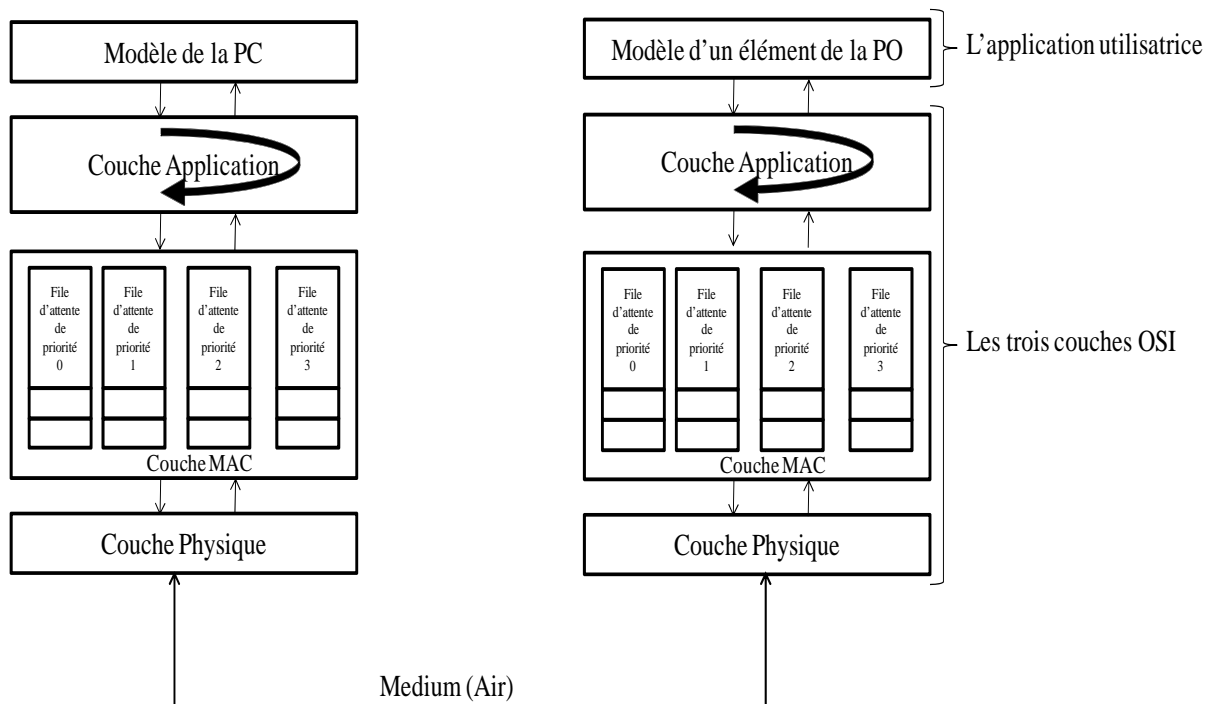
Modèle de la PC

Couche Application

File d'attente de priorité 0

File d'attente de priorité 1

File d'attente de priorité 2

File d'attente de priorité 3

Couche MAC

Couche Physique

Modèle d'un élément de la PO

L'application utilisatrice

Couche Application

File d'attente de priorité 0

File d'attente de priorité 1

File d'attente de priorité 2

File d'attente de priorité 3

Les trois couches OSI

Couche MAC

Couche Physique

Medium (Air)